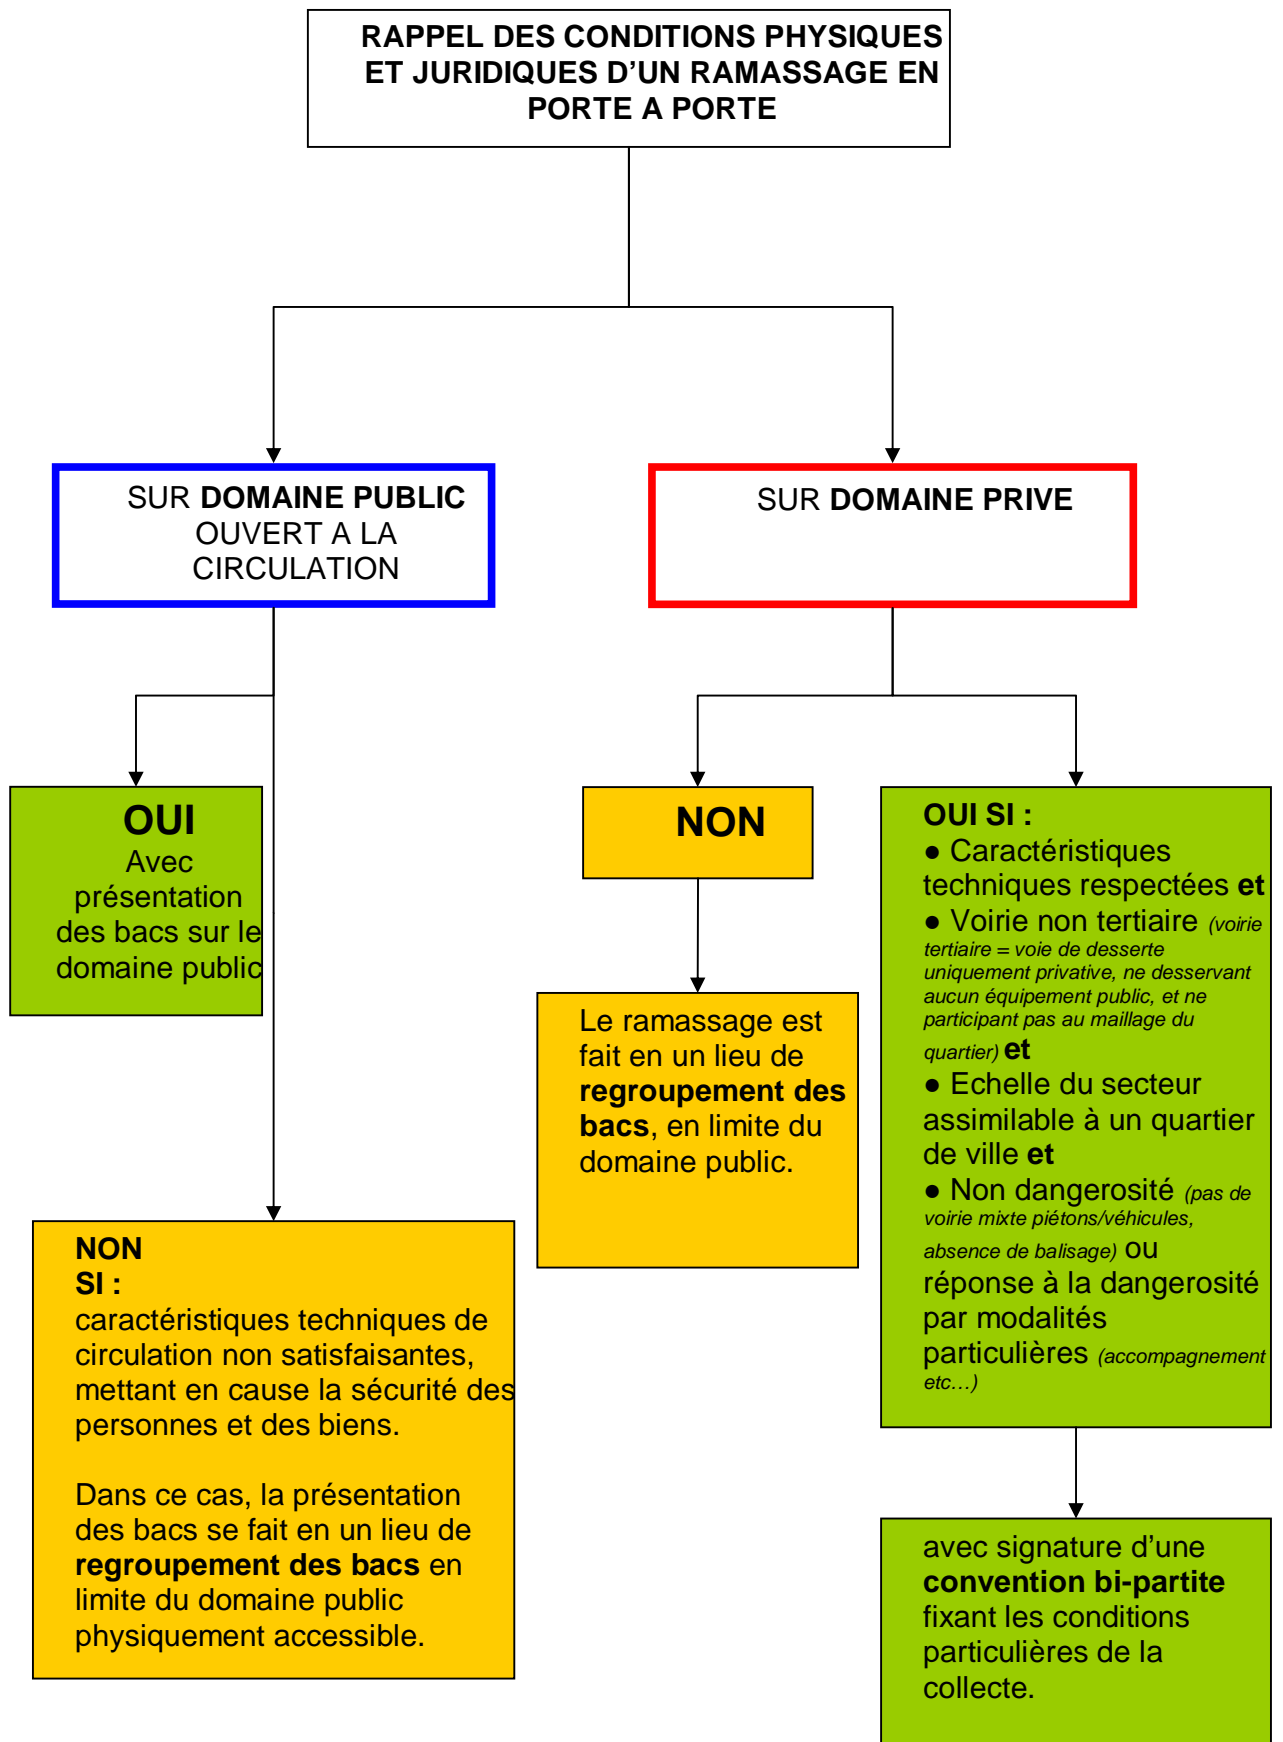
RAPPEL DES CONDITIONS PHYSIQUES ET JURIDIQUES D'UN RAMASSAGE EN PORTE A PORTE

SUR DOMAINE PUBLIC OUVERT A LA CIRCULATION

SUR DOMAINE PRIVE

OUI
Avec présentation des bacs sur le domaine public

NON

OUI SI :
● Caractéristiques techniques respectées et
● Voirie non tertiaire (voirie tertiaire = voie de desserte uniquement privative, ne desservant aucun équipement public, et ne participant pas au maillage du quartier) et
● Echelle du secteur assimilable à un quartier de ville et
● Non dangerosité (pas de voirie mixte piétons/véhicules, absence de balisage) ou réponse à la dangerosité par modalités particulières (accompagnement etc…)

Le ramassage est fait en un lieu de regroupement des bacs, en limite du domaine public.

NON
SI :
caractéristiques techniques de circulation non satisfaisantes, mettant en cause la sécurité des personnes et des biens.

Dans ce cas, la présentation des bacs se fait en un lieu de regroupement des bacs en limite du domaine public physiquement accessible.

avec signature d'une convention bi-partite fixant les conditions particulières de la collecte.